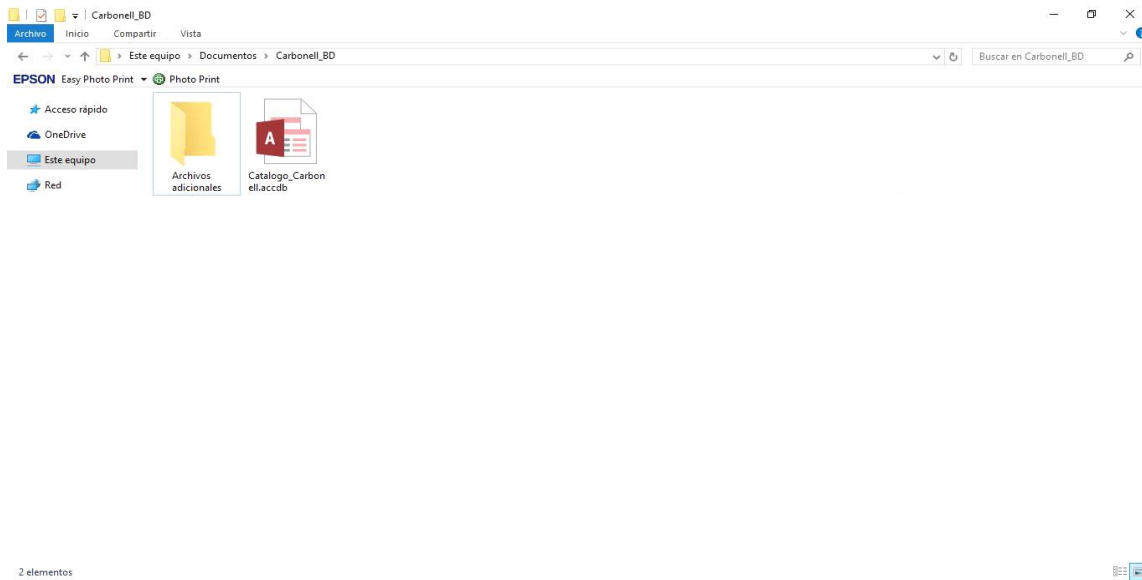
Carbonell_BD

Archivo Inicio Compartir Vista

Este equipo › Documentos › Carbonell_BD

Buscar en Carbonell_BD

EPSON Easy Photo Print Photo Print

Acceso rápido
OneDrive
Este equipo
Red

Archivos adicionales

Catalogo_Carbonell.accdb

2 elementos